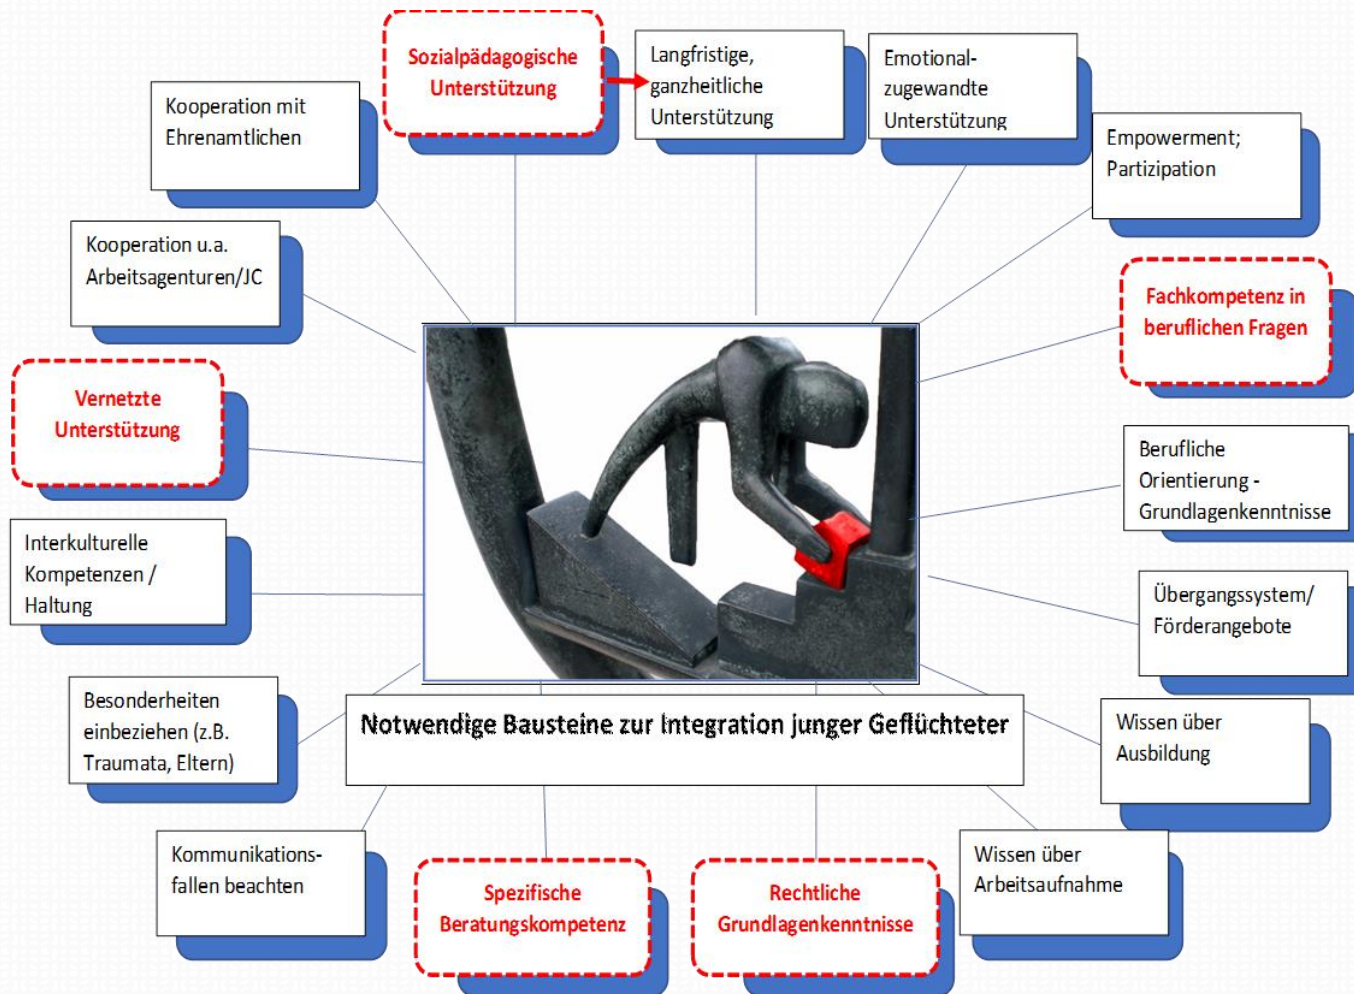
Sozialpädagogische Unterstützung

Langfristige, ganzheitliche Unterstützung

Emotional-zugewandte Unterstützung

Kooperation mit Ehrenamtlichen

Empowerment; Partizipation

Kooperation u.a. Arbeitsagenturen/JC

Fachkompetenz in beruflichen Fragen

Vernetzte Unterstützung

Berufliche Orientierung - Grundlagenkenntnisse

Interkulturelle Kompetenzen / Haltung

Übergangssystem/ Förderangebote

Besonderheiten einbeziehen (z.B. Traumata, Eltern)

Notwendige Bausteine zur Integration junger Geflüchteter

Wissen über Ausbildung

Kommunikations-fallen beachten

Spezifische Beratungskompetenz

Rechtliche Grundlagenkenntnisse

Wissen über Arbeitsaufnahme